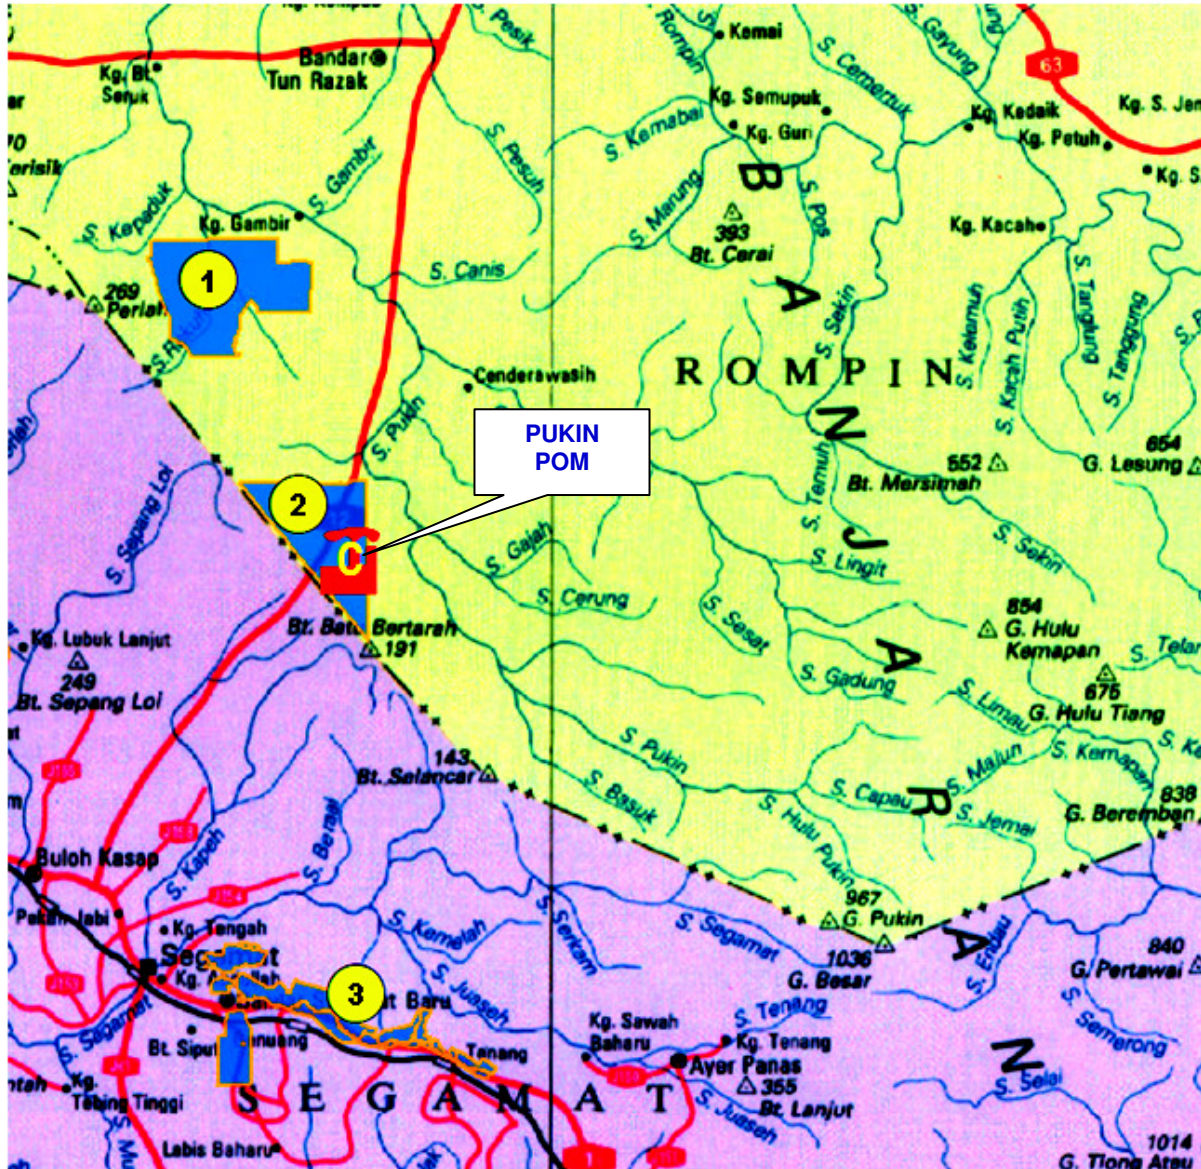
Bandar Tun Razak
Kg. Bt. Seruk
Kg. Gambir
S. Gambir
S. Kepeduk
269 Perial
S. Pesik
S. Pesuh
S. Canis
1
2
3
Cenderawasih
S. Pukin
PUKIN POM
S. Sepang Loi
S. Gajah
S. Cerung
Bt. Batu Bertarah
191
Kg. Lubuk Lanjut
249
Bt. Sepang Loi
143
Bt. Selancar
Buloh Kasap
S. Kapeh
S. Berasi
Pekan Jabi
Kg. Tengah
Segamat
S. Kemelah
S. Juaseh
S. Serkam
S. Segamat
Bt. Siput
Kg. Tebing Tinggi
Labis Baharu
SEGAMAT
Tenang
Kg. Sawah Baharu
Kg. Tenang
S. Tenang
Ayer Panas
355
Bt. Lanjut
S. Juaseh
Kemai
Rompin
S. Cemerut
S. Gayung
63
Kg. Kedaik
Kg. Petuh
Kg. S. Jen
Kg. S.
Kg. Semupuk
Kg. Guri
S. Kemabai
S. Marung
393
Bt. Cerai
S. Pos
BANJARAN
Kg. Kacah
ROMPIN
S. Sekin
S. Kelemun
S. Kacah Putih
S. Tanjung
S. Tanggung
654
G. Lesung
552
Bt. Mersimah
S. Temuh
S. Lingit
S. Sekin
S. Sesat
854
G. Hulu Kemapan
S. Gadung
S. Limau
675
G. Hulu Tiang
S. Telar
S. Pukin
S. Basuk
S. Hulu Pukin
S. Capau
S. Majun
S. Kemapan
S. Jemai
838
G. Beremban
967
G. Pukin
1036
G. Besar
S. Endau
840
G. Pertawai
S. Semerong
S. Selai
1014
G. Tiong Atau